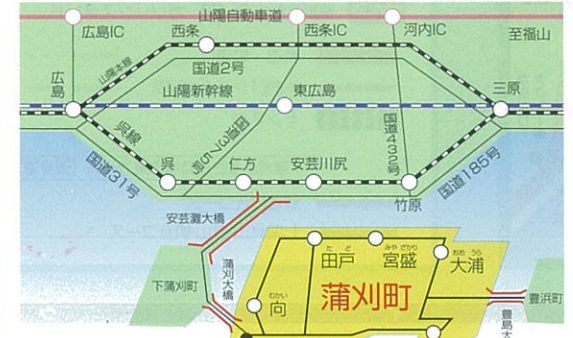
山陽自動車道
広島IC
西条
西条IC
河内IC
至福山
山陽本線
国道2号
広島
山陽新幹線
東広島
三原
呉線
国道375号
国道432号
国道31号
呉
仁方
安芸川尻
国道185号
竹原
安芸灘大橋
蒲刈大橋
たど
田戸
みやざかり
宮盛
おおうら
大浦
下蒲刈町
むかい
向
蒲刈町
豊浜町
豊島大橋